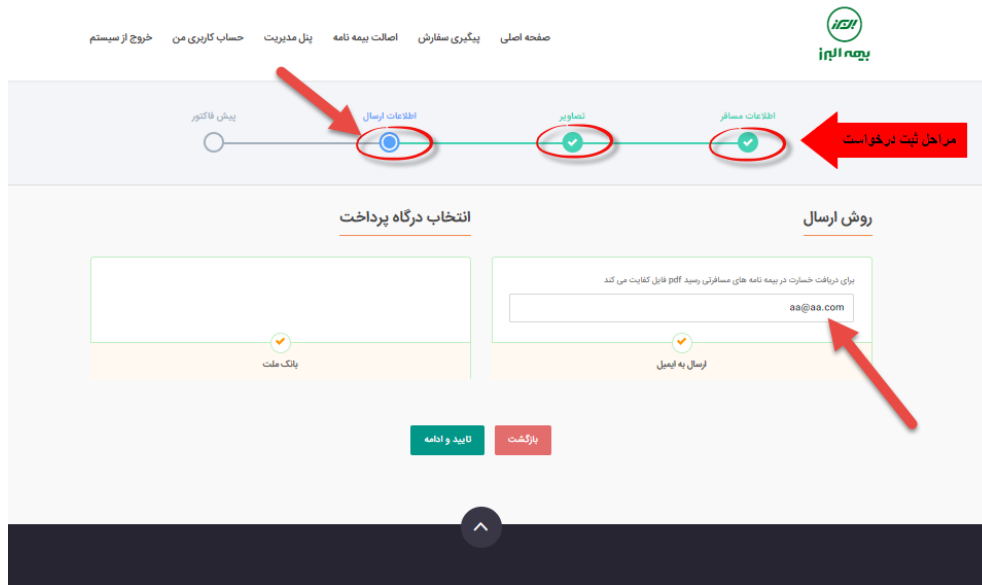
بیمه البرز

صفحه اصلی پیگیری سفارش اصالت بیمه نامه پنل مدیریت حساب کاربری من خروج از سیستم

اطلاعات مسافر تصاویر اطلاعات ارسال پیش فاکتور

مراحل ثبت درخواست

روش ارسال

انتخاب درگاه پرداخت

برای دریافت خسارت در بیمه نامه های مسافرتی رسید pdf فایل کفایت می کند

aa@aa.com

ارسال به ایمیل

بانک ملت

بازگشت

تایید و ادامه